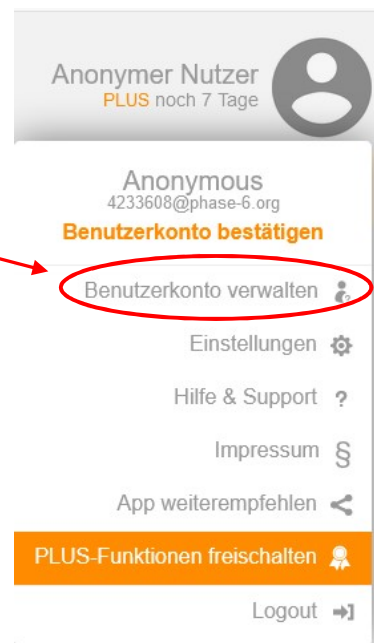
Anonymer Nutzer
PLUS noch 7 Tage

Anonymous
4233608@phase-6.org
Benutzerkonto bestätigen

Benutzerkonto verwalten

Einstellungen

Hilfe & Support ?

Impressum §

App weiterempfehlen

PLUS-Funktionen freischalten

Logout